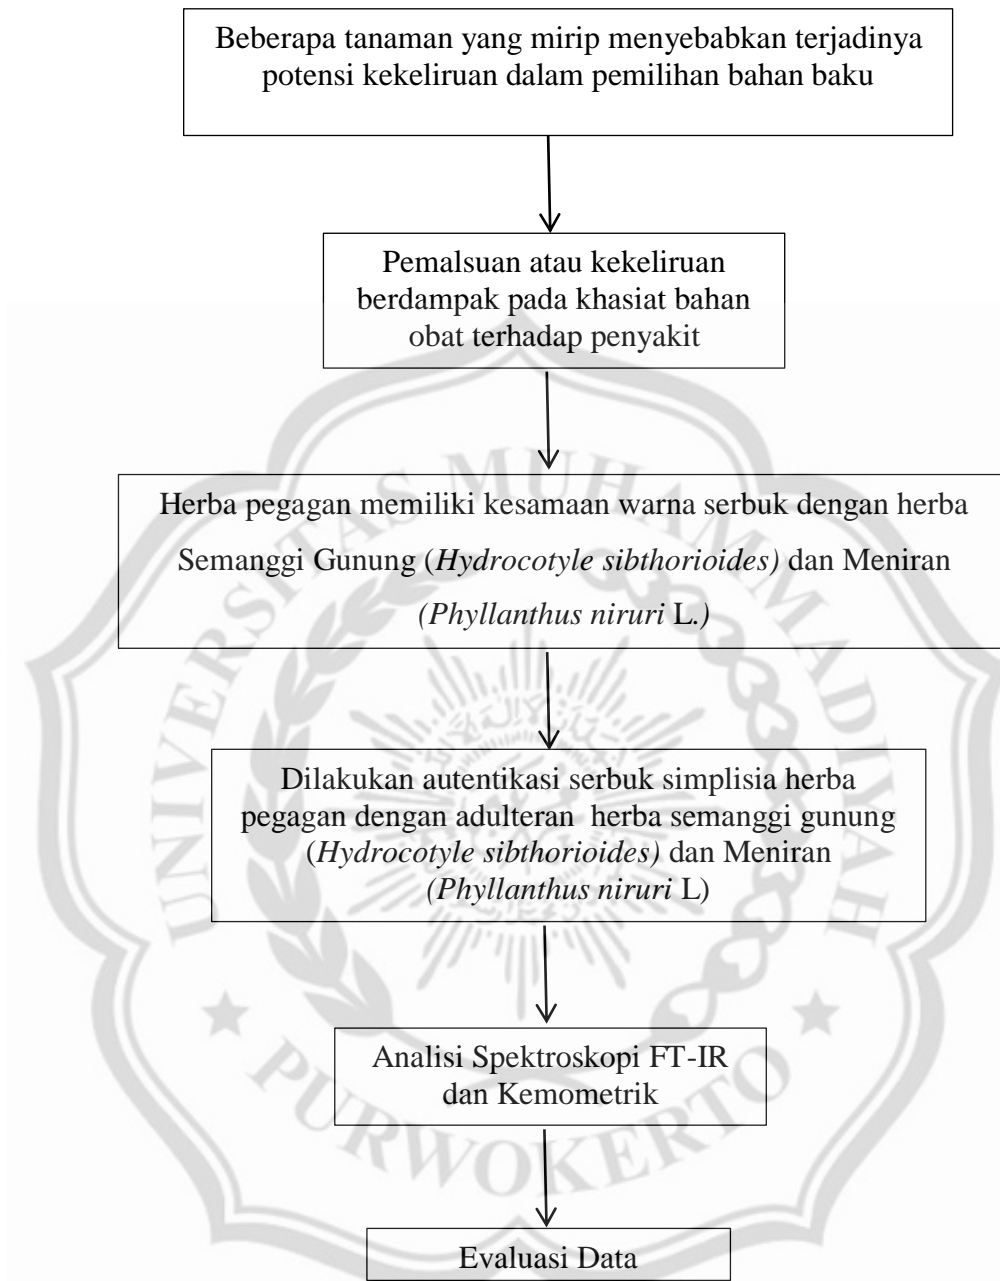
Beberapa tanaman yang mirip menyebabkan terjadinya potensi kekeliruan dalam pemilihan bahan baku

Pemalsuan atau kekeliruan berdampak pada khasiat bahan obat terhadap penyakit

Herba pegagan memiliki kesamaan warna serbuk dengan herba Semanggi Gunung (*Hydrocotyle sibthorioides)* dan Meniran *(Phyllanthus niruri* L*.)*

Dilakukan autentikasi serbuk simplisia herba pegagan dengan adulteran herba semanggi gunung (*Hydrocotyle sibthorioides)* dan Meniran *(Phyllanthus niruri* L)

Analisi Spektroskopi FT-IR dan Kemometrik

Evaluasi Data

UNIVERSITAS MUHAMMADIYAH PURWOKERTO